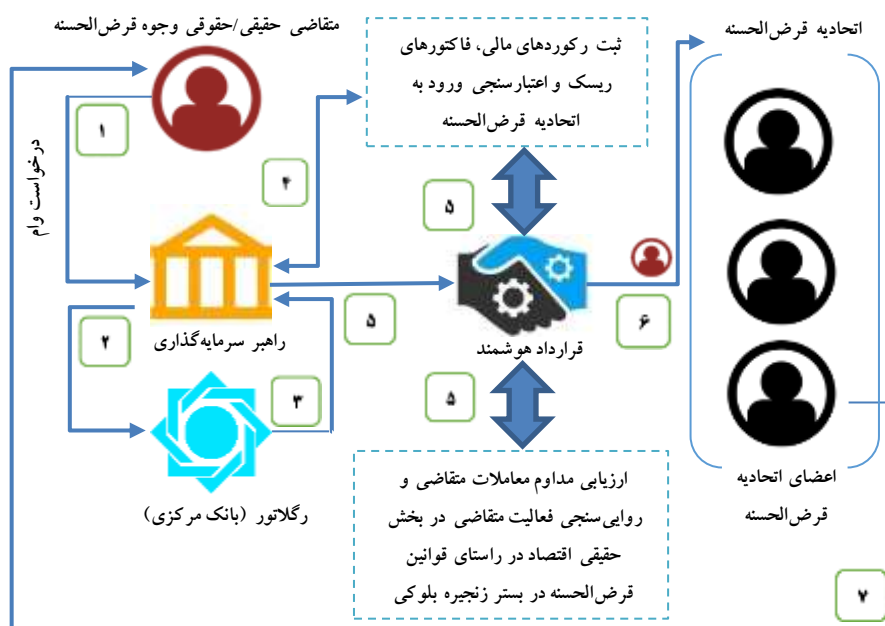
متقاضی حقیقی/حقوقی وجوه قرض‌الحسنه

ثبت رکوردهای مالی، فاکتورهای ریسک و اعتبارسنجی ورود به اتحادیه قرض‌الحسنه

اتحادیه قرض‌الحسنه

درخواست وام

۱

۴

۵

راهبر سرمایه‌گذاری

۵

قرارداد هوشمند

۶

۲

۳

۵

رگلاتور (بانک مرکزی)

ارزیابی مداوم معاملات متقاضی و روایی‌سنجی فعالیت متقاضی در بخش حقیقی اقتصاد در راستای قوانین قرض‌الحسنه در بستر زنجیره بلوکی

اعضای اتحادیه قرض‌الحسنه

۷